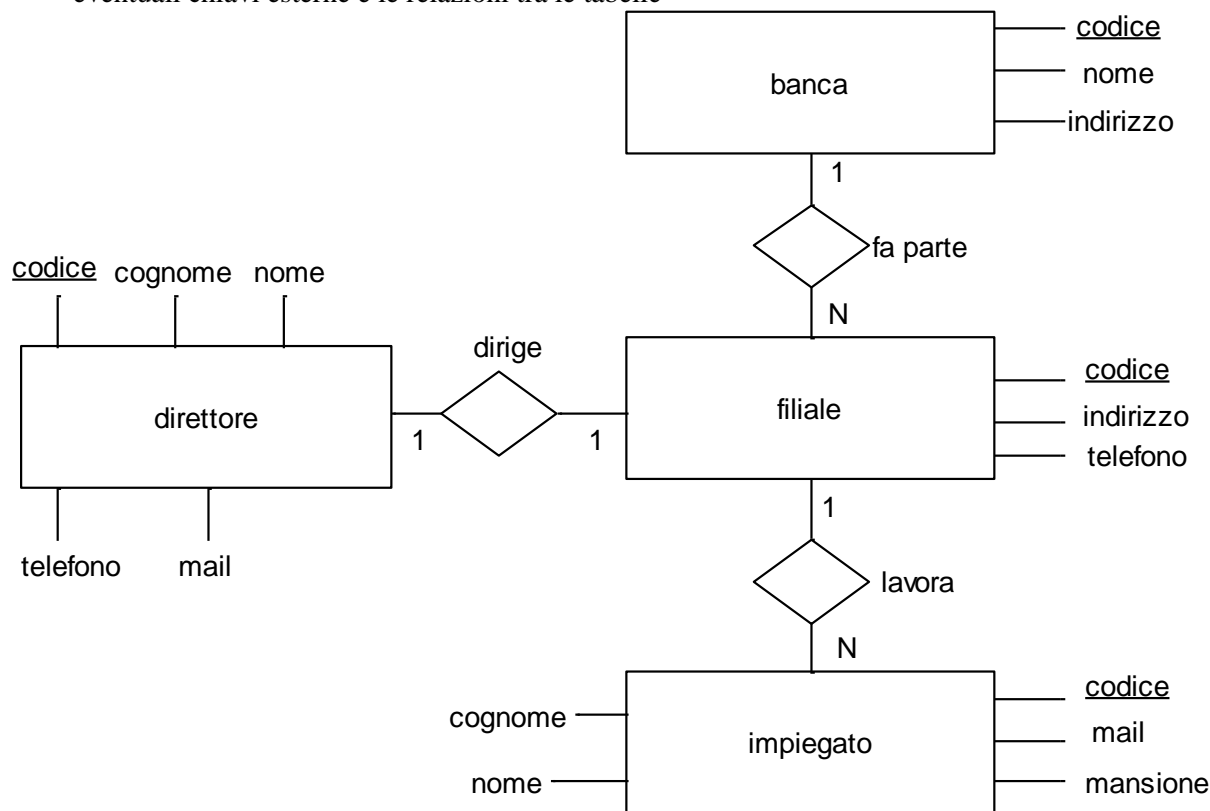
eventuali chiavi esterne e le relazioni tra le tabelle

banca
codice
nome
indirizzo
1
fa parte
N
codice
cognome
nome
direttore
telefono
mail
dirige
1
1
filiale
codice
indirizzo
telefono
1
lavora
N
impiegato
cognome
nome
codice
mail
mansione